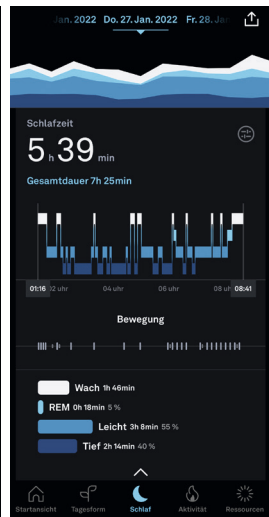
Jan. 2022 Do. 27. Jan. 2022 Fr. 28. Jan

Schlafzeit

5 h 39 min

Gesamtdauer 7h 25min

01:16 02 uhr 04 uhr 06 uhr 08 uhr 08:41

Bewegung

Wach 1h 46min

REM 0h 18min 5 %

Leicht 3h 8min 55 %

Tief 2h 14min 40 %

Startansicht Tagesform Schlaf Aktivität Ressourcen